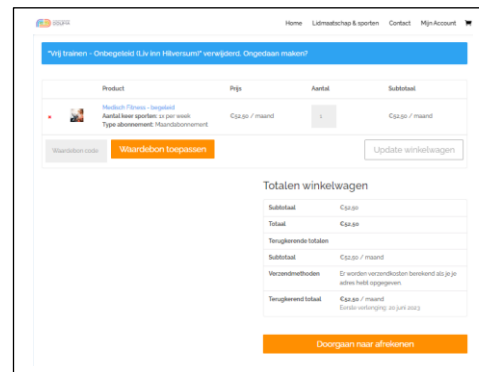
asgra

Home Lidmaatschap & sporten Contact Mijn Account

"Vrij trainen - Onbegeleid (Liv inn Hilversum)" verwijderd. Ongedaan maken?

| | | Product | Prijs | Aantal | Subtotaal |
|---|---|---|---|---|---|
| × | | Medisch Fitness - begeleid<br>Aantal keer sporten: 1x per week<br>Type abonnement: Maandabonnement | €52,50 / maand | 1 | €52,50 / maand |

Waardebon code

Waardebon toepassen

Update winkelwagen

Totalen winkelwagen

| | |
|---|---|
| Subtotaal | €52,50 |
| Totaal | €52,50 |
| Terugkerende totalen | |
| Subtotaal | €52,50 / maand |
| Verzendmethoden | Er worden verzendkosten berekend als je je adres hebt opgegeven |
| Terugkerend totaal | €52,50 / maand<br>Eerste verlenging: 20 juni 2023 |

Doorgaan naar afrekenen